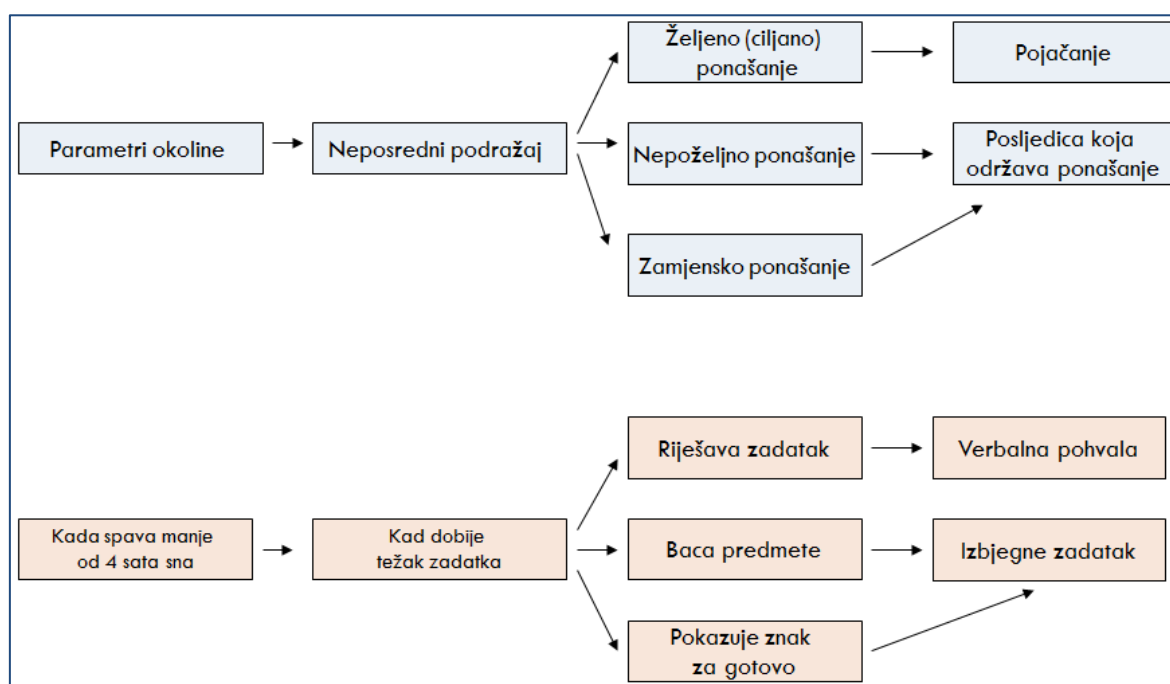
Parametri okoline

Neposredni podražaj

Željeno (ciljano) ponašanje

Pojačanje

Nepoželjno ponašanje

Posljedica koja održava ponašanje

Zamjensko ponašanje

Kada spava manje od 4 sata sna

Kad dobije težak zadatka

Riješava zadatak

Verbalna pohvala

Baca predmete

Izbjegne zadatak

Pokazuje znak za gotovo